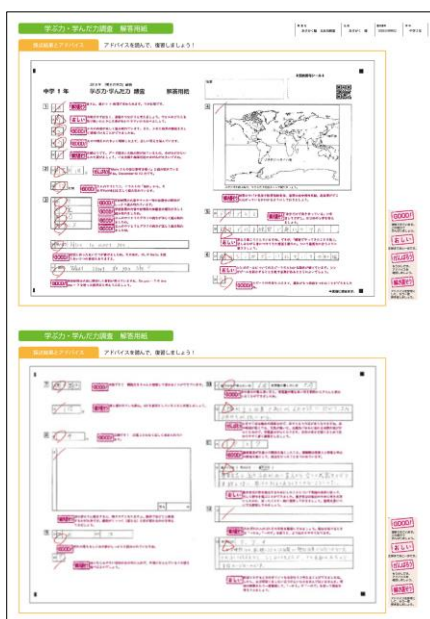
学ぶ力・学んだ力調査　解答用紙

採点結果とアドバイス　アドバイスを読んで、復習しましょう！

中学１年　学ぶ力・学んだ力 調査　解答用紙

GOOD!

おしい

がんばろう

解き直そう

学ぶ力・学んだ力調査　解答用紙

採点結果とアドバイス　アドバイスを読んで、復習しましょう！

GOOD!

おしい

がんばろう

解き直そう